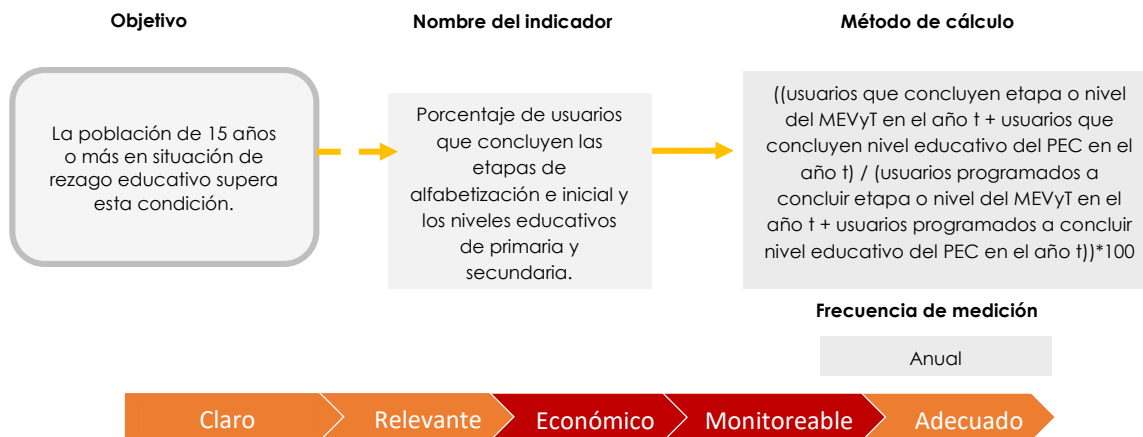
Objetivo

Nombre del indicador

Método de cálculo

La población de 15 años o más en situación de rezago educativo supera esta condición.

Porcentaje de usuarios que concluyen las etapas de alfabetización e inicial y los niveles educativos de primaria y secundaria.

((usuarios que concluyen etapa o nivel del MEVyT en el año t + usuarios que concluyen nivel educativo del PEC en el año t) / (usuarios programados a concluir etapa o nivel del MEVyT en el año t + usuarios programados a concluir nivel educativo del PEC en el año t))*100

Frecuencia de medición

Anual

Claro

Relevante

Económico

Monitoreable

Adecuado